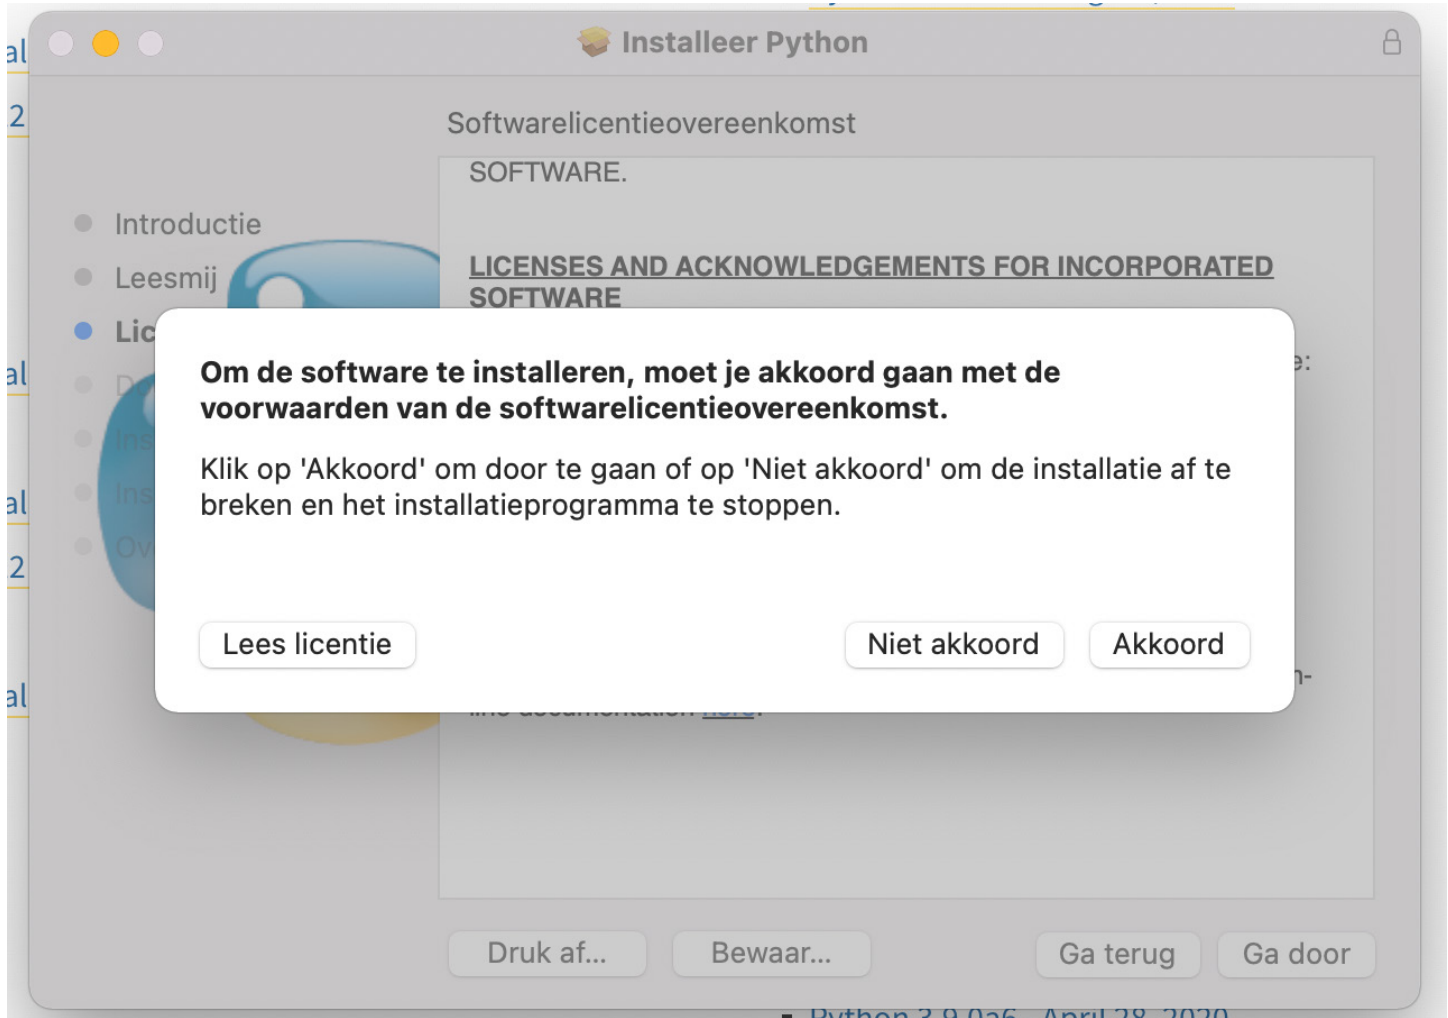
Installeer Python

Softwarelicentieovereenkomst

Introductie
Leesmij
Lic
D
Ins
Ins
Ov

SOFTWARE.

LICENSES AND ACKNOWLEDGEMENTS FOR INCORPORATED SOFTWARE

e:

Om de software te installeren, moet je akkoord gaan met de voorwaarden van de softwarelicentieovereenkomst.

Klik op 'Akkoord' om door te gaan of op 'Niet akkoord' om de installatie af te breken en het installatieprogramma te stoppen.

Lees licentie

Niet akkoord

Akkoord

n-

line documentation here.

Druk af...

Bewaar...

Ga terug

Ga door

Python 3.9.0a6 - April 28, 2020